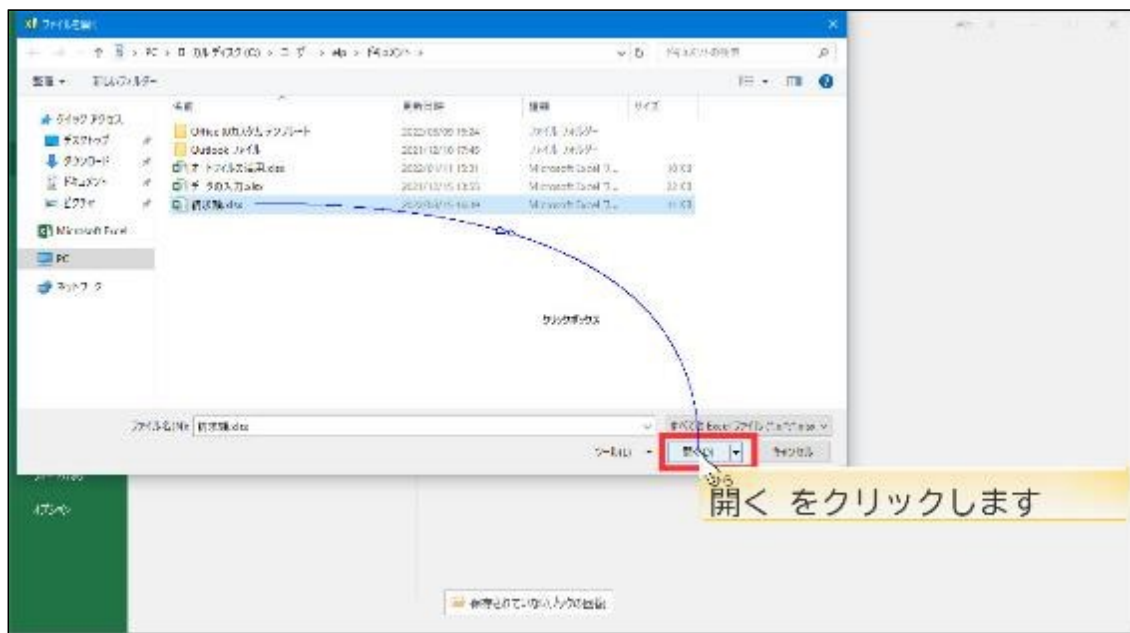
ファイルを開く
← → ↑ > PC > ローカル ディスク (C:) > ユーザー > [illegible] > ドキュメント >
ドキュメントの検索
整理 ▾ 新しいフォルダー
クイック アクセス
デスクトップ
ダウンロード
ドキュメント
ピクチャ
Microsoft Excel
PC
ネットワーク

| 名前 | 更新日時 | 種類 | サイズ |
|---|---|---|---|
| Office のカスタム テンプレート | 2020/03/05 19:24 | ファイル フォルダー | |
| Outlook ファイル | 2021/12/10 17:45 | ファイル フォルダー | |
| データ ファイル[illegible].xlsx | 2022/01/11 13:31 | Microsoft Excel ワ... | 10 KB |
| データの入力.xlsx | 2021/12/15 13:55 | Microsoft Excel ワ... | 12 KB |
| 請求書.xlsx | 2021/12/15 16:34 | Microsoft Excel ワ... | 11 KB |

クリックボックス
ファイル名(N): 請求書.xlsx
すべての Excel ファイル (*.xl*;*.xlsx ▾
ツール(L) ▾
開く(O)
キャンセル
ひら
開く をクリックします
オプション
保存されていないブックの回復